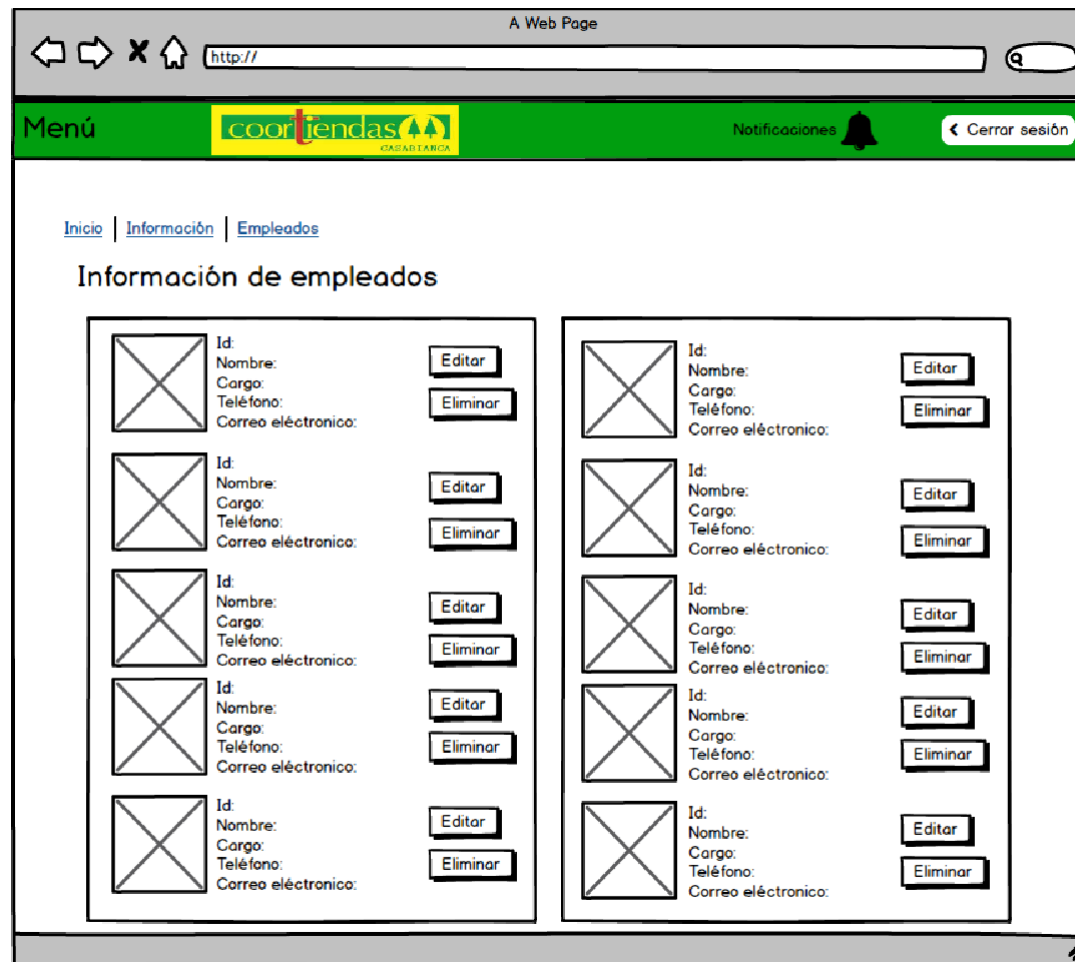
A Web Page

http://

Menú

coortiendas
CASABLANCA

Notificaciones

Cerrar sesión

Inicio | Información | Empleados

Información de empleados

Id:
Nombre:
Cargo:
Teléfono:
Correo eléctronico:
Editar
Eliminar

Id:
Nombre:
Cargo:
Teléfono:
Correo eléctronico:
Editar
Eliminar

Id:
Nombre:
Cargo:
Teléfono:
Correo eléctronico:
Editar
Eliminar

Id:
Nombre:
Cargo:
Teléfono:
Correo eléctronico:
Editar
Eliminar

Id:
Nombre:
Cargo:
Teléfono:
Correo eléctronico:
Editar
Eliminar

Id:
Nombre:
Cargo:
Teléfono:
Correo eléctronico:
Editar
Eliminar

Id:
Nombre:
Cargo:
Teléfono:
Correo eléctronico:
Editar
Eliminar

Id:
Nombre:
Cargo:
Teléfono:
Correo eléctronico:
Editar
Eliminar

Id:
Nombre:
Cargo:
Teléfono:
Correo eléctronico:
Editar
Eliminar

Id:
Nombre:
Cargo:
Teléfono:
Correo eléctronico:
Editar
Eliminar